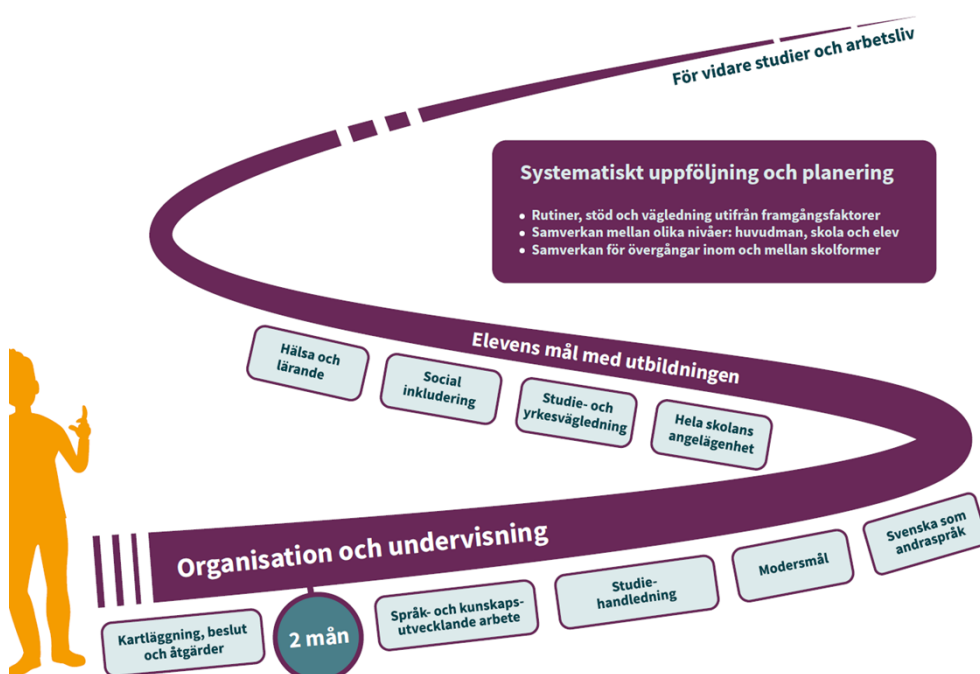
För vidare studier och arbetsliv

Systematiskt uppföljning och planering

- Rutiner, stöd och vägledning utifrån framgångsfaktorer
- Samverkan mellan olika nivåer: huvudman, skola och elev
- Samverkan för övergångar inom och mellan skolformer

Elevens mål med utbildningen

Hälsa och lärande

Social inkludering

Studie- och yrkesvägledning

Hela skolans angelägenhet

Organisation och undervisning

Kartläggning, beslut och åtgärder

2 mån

Språk- och kunskapsutvecklande arbete

Studiehandledning

Modersmål

Svenska som andraspråk